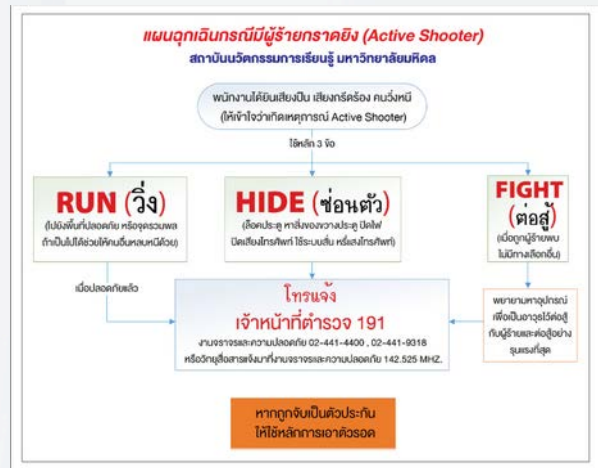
แผนฉุกเฉินกรณีมีผู้ร้ายกราดยิง (Active Shooter)
สถาบันนวัตกรรมการเรียนรู้ มหาวิทยาลัยมหิดล

พนักงานได้ยินเสียงปืน เสียงกรีดร้อง คนวิ่งหนี (ให้เข้าใจว่าเกิดเหตุการณ์ Active Shooter)

ใช้หลัก 3 ข้อ

RUN (วิ่ง)
(ไปยังพื้นที่ปลอดภัย หรือจุดรวมพล ถ้าเป็นไปได้ช่วยให้คนอื่นหลบหนีด้วย)

HIDE (ซ่อนตัว)
(ล็อคประตู หาสิ่งของวางประตู ปิดไฟ ปิดเสียงโทรศัพท์ ใช้ระบบสั่น หรี่แสงโทรศัพท์)

FIGHT (ต่อสู้)
(เมื่อถูกผู้ร้ายพบ ไม่มีทางเลือกอื่น)

เมื่อปลอดภัยแล้ว

โทรแจ้ง
เจ้าหน้าที่ตำรวจ 191
งานจราจรและความปลอดภัย 02-441-4400 , 02-441-9318
หรือวิทยุสื่อสารแจ้งมาที่งานจราจรและความปลอดภัย 142.525 MHZ.

พยายามหาอุปกรณ์ เพื่อเป็นอาวุธไว้ต่อสู้กับผู้ร้ายและต่อสู้อย่างรุนแรงที่สุด

หากถูกจับเป็นตัวประกัน ให้ใช้หลักการเอาตัวรอด